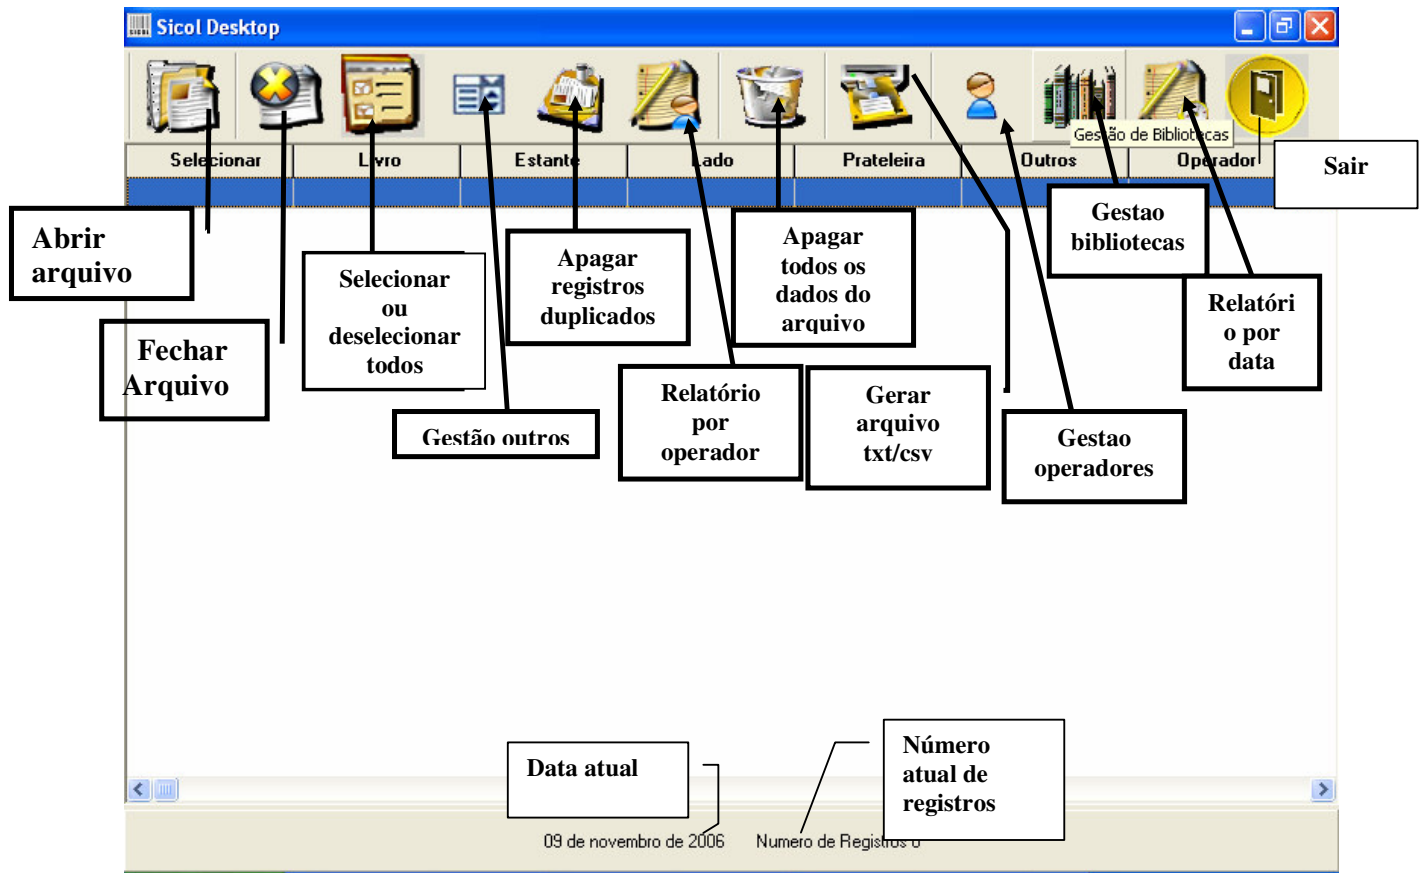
Sicol Desktop

Selecionar | Livro | Estante | Lado | Prateleira | Outros | Operador

Gestão de Bibliotecas

Sair

Abrir arquivo

Fechar Arquivo

Selecionar ou deselecionar todos

Apagar registros duplicados

Apagar todos os dados do arquivo

Gestao bibliotecas

Relatório por data

Gestão outros

Relatório por operador

Gerar arquivo txt/csv

Gestao operadores

Data atual

Número atual de registros

09 de novembro de 2006

Numero de Registros 0